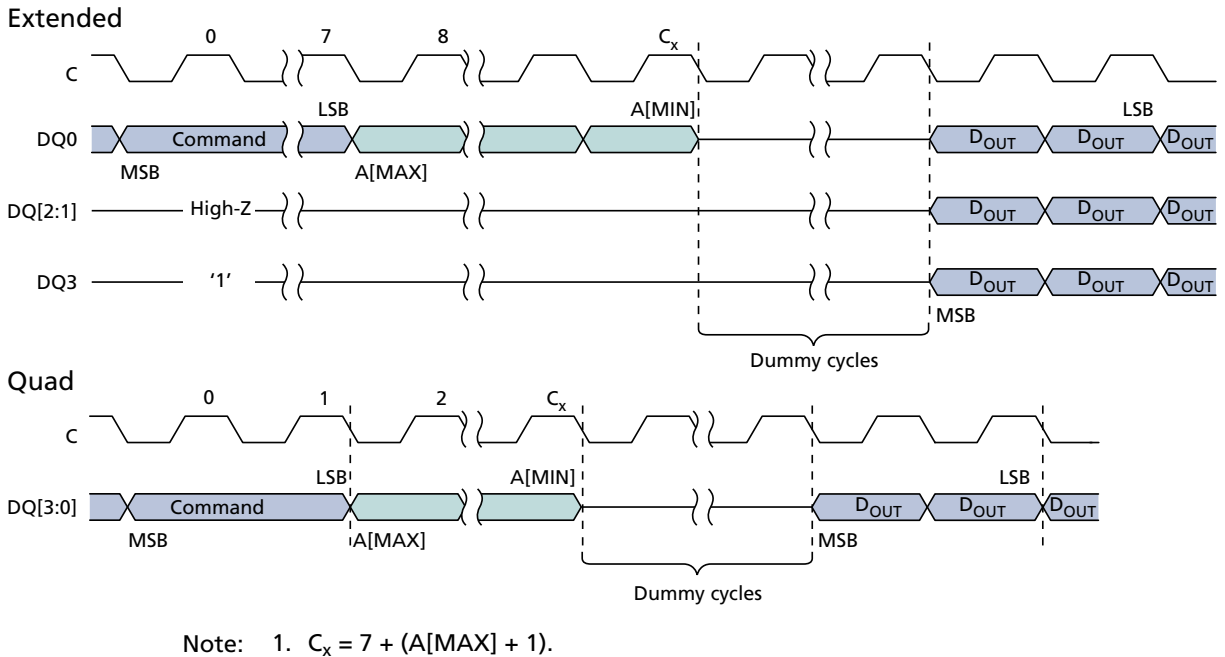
Extended

0 7 8 $C_x$

C

LSB A[MIN]

DQ0 Command $D_{OUT}$ $D_{OUT}$ $D_{OUT}$

MSB A[MAX] LSB

DQ[2:1] High-Z $D_{OUT}$ $D_{OUT}$ $D_{OUT}$

DQ3 '1' $D_{OUT}$ $D_{OUT}$ $D_{OUT}$

MSB

Dummy cycles

Quad

0 1 2 $C_x$

C

LSB A[MIN] LSB

DQ[3:0] Command $D_{OUT}$ $D_{OUT}$ $D_{OUT}$

MSB A[MAX] MSB

Dummy cycles

Note: 1. $C_x = 7 + (A[MAX] + 1)$.